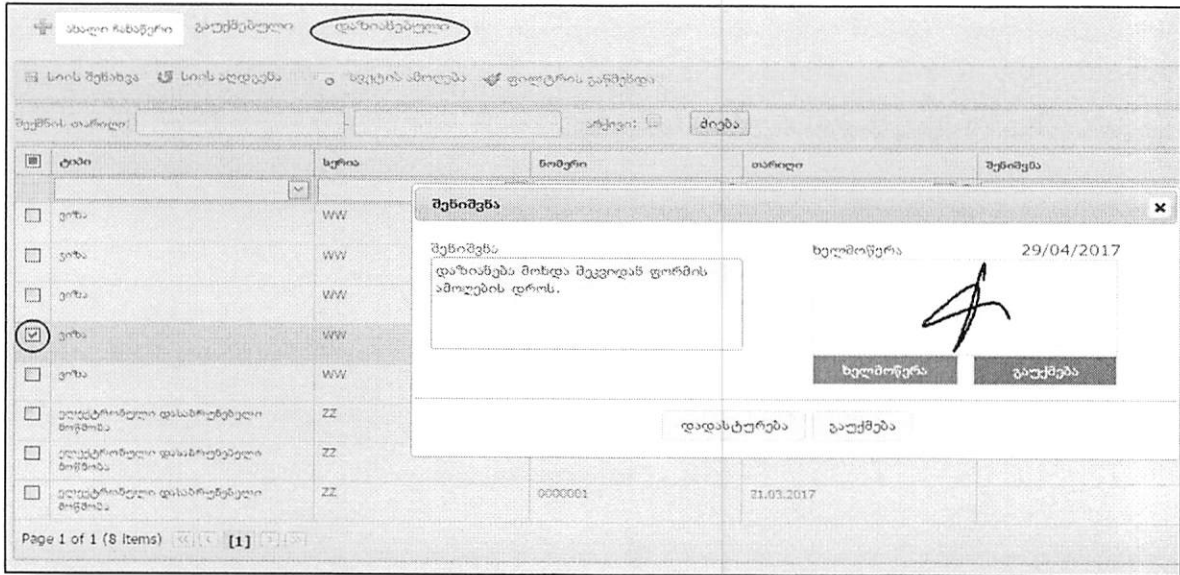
ახალი ჩანაწერი გაუქმებული დაზიანებული

სიის შენახვა სიის აღდგენა ველების ამოღება ფილტრის გაწმენდა

შექმნის თარიღი: - არქივი: ძიება

| | ტიპი | სერია | ნომერი | თარიღი | შენიშვნა |
|---|---|---|---|---|---|
| | ვიზა | WW | | | |
| | ვიზა | WW | | | |
| | ვიზა | WW | | | |
| ☑ | ვიზა | WW | | | |
| | ვიზა | WW | | | |
| | ელექტრონული დასაშრუნველი მოწმობა | ZZ | | | |
| | ელექტრონული დასაშრუნველი მოწმობა | ZZ | | | |
| | ელექტრონული დასაშრუნველი მოწმობა | ZZ | 0000001 | 21.03.2017 | |

Page 1 of 1 (8 items) [1]

შენიშვნა

შენიშვნა
დაზიანება მოხდა შეცვლილან ფორმის ამოღების დროს.

ხელმოწერა 29/04/2017

ხელმოწერა გაუქმება

დადასტურება გაუქმება